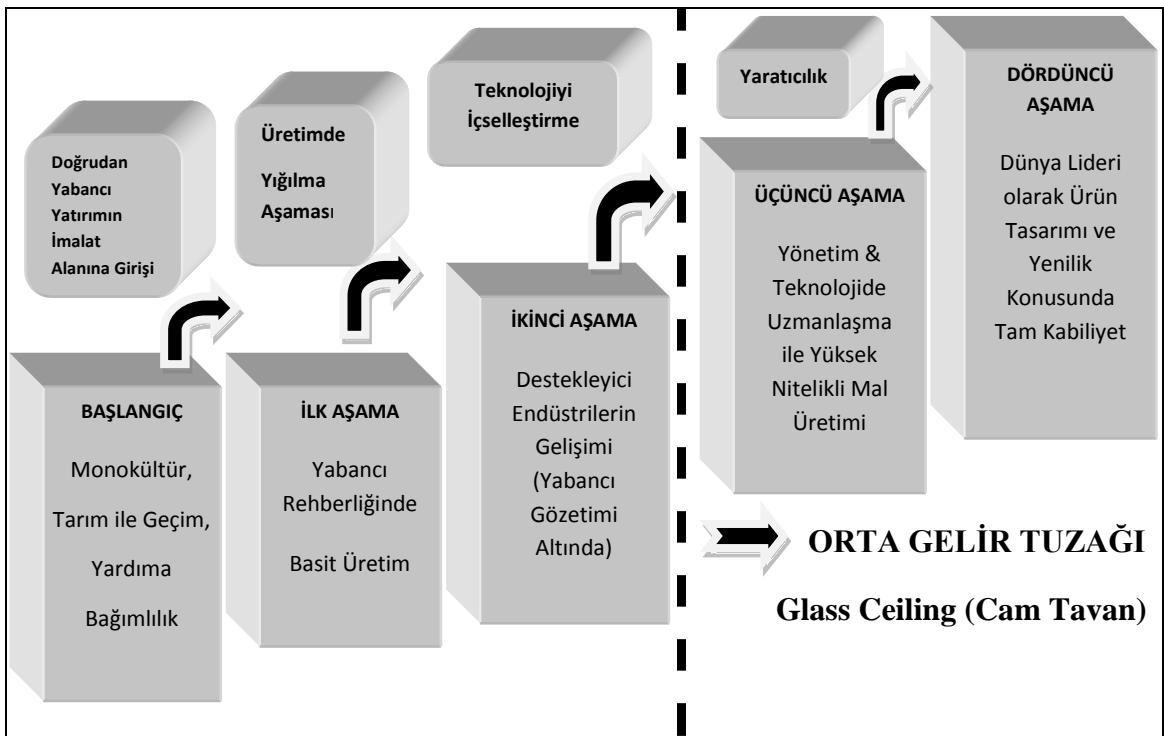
Doğrudan Yabancı Yatırımın İmalat Alanına Girişi

BAŞLANGIÇ

Monokültür, Tarım ile Geçim, Yardıma Bağımlılık

Üretimde Yığılma Aşaması

İLK AŞAMA

Yabancı Rehberliğinde Basit Üretim

Teknolojiyi İçselleştirme

İKİNCİ AŞAMA

Destekleyici Endüstrilerin Gelişimi (Yabancı Gözetimi Altında)

Yaratıcılık

ÜÇÜNCÜ AŞAMA

Yönetim & Teknolojide Uzmanlaşma ile Yüksek Nitelikli Mal Üretimi

DÖRDÜNCÜ AŞAMA

Dünya Lideri olarak Ürün Tasarımı ve Yenilik Konusunda Tam Kabiliyet

ORTA GELİR TUZAĞI

Glass Ceiling (Cam Tavan)